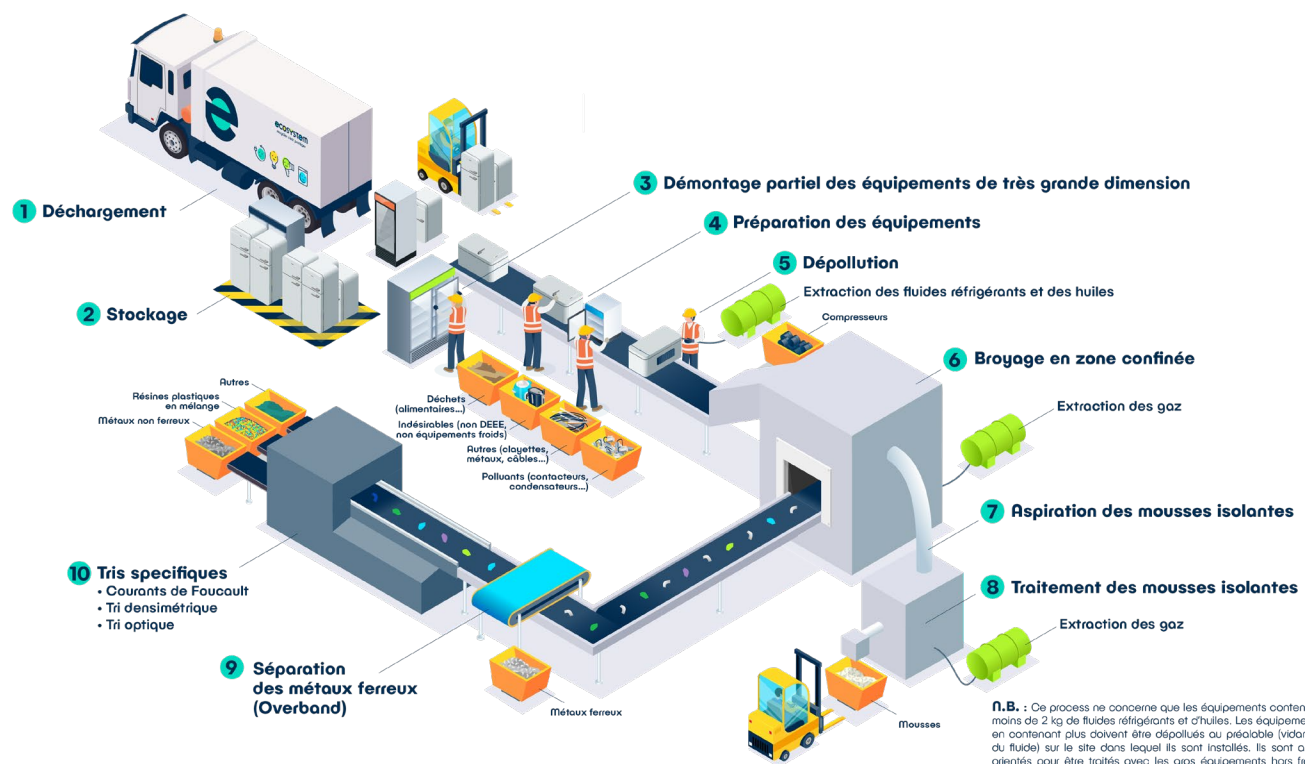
ecosystem

1 Déchargement

2 Stockage

3 Démontage partiel des équipements de très grande dimension

4 Préparation des équipements

5 Dépollution

Extraction des fluides réfrigérants et des huiles

Compresseurs

6 Broyage en zone confinée

Extraction des gaz

7 Aspiration des mousses isolantes

8 Traitement des mousses isolantes

Extraction des gaz

Autres

Résines plastiques en mélange

Métaux non ferreux

Déchets (alimentaires...)

Indésirables (non DEEE, non équipements froids)

Autres (clayettes, métaux, câbles...)

Polluants (contacteurs, condensateurs...)

10 Tris specifiques
• Courants de Foucault
• Tri densimétrique
• Tri optique

9 Séparation des métaux ferreux (Overband)

Métaux ferreux

Mousses

N.B. : Ce process ne concerne que les équipements conten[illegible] moins de 2 kg de fluides réfrigérants et d'huiles. Les équipeme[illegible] en contenant plus doivent être dépollués au préalable (vidan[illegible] du fluide) sur le site dans lequel ils sont installés. Ils sont o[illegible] orientés pour être traités avec les gros équipements hors fr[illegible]